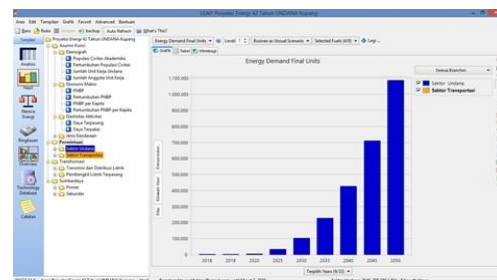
LEAP: Proyeksi Energi 42 Tahun UNDANA Kupang

Area Edit Tampilan Grafik Favorit Advanced Bantuan

Baru Buka Simpan Ekspor Auto Refresh What's This?

Tampilan

Analisis

Hasil

Neraca Energi

Ringkasan

Overview

Technology Database

Catatan

Proyeksi Energi 42 Tahun UNDANA Kupang
Asumsi Kunci
Demografi
Populasi Civitas Akademika
Pertumbuhan Populasi Civitas
Jumlah Unit Kerja Undana
Jumlah Anggota Unit Kerja
Ekonomi Makro
PNBP
Pertumbuhan PNBP
PNBP per Kapita
Pertumbuhan PNBP per Kapita
Elektrifikasi Aktivitas
Daya Terpasang
Daya Tersedia
Jenis Kendaraan
Permintaan
Sektor Undana
Sektor Transportasi
Transformasi
Transmisi dan Distribusi Listrik
Pembangkit Listrik Terpasang
Sumberdaya
Primer
Sekunder

Energy Demand Final Units | Level: 1 | Business as Usual Scenario | Selected Fuels (4/8) | Legi...

Grafik | Tabel | Ikhtisar

Energy Demand Final Units

1,100,000
1,000,000
900,000
800,000
700,000
600,000
500,000
400,000
300,000
200,000
100,000

2018 2019 2020 2025 2030 2035 2040 2045 2050

Semua Branches

Sektor Undana
Sektor Transportasi

Tampilkan Tahun (8/33)